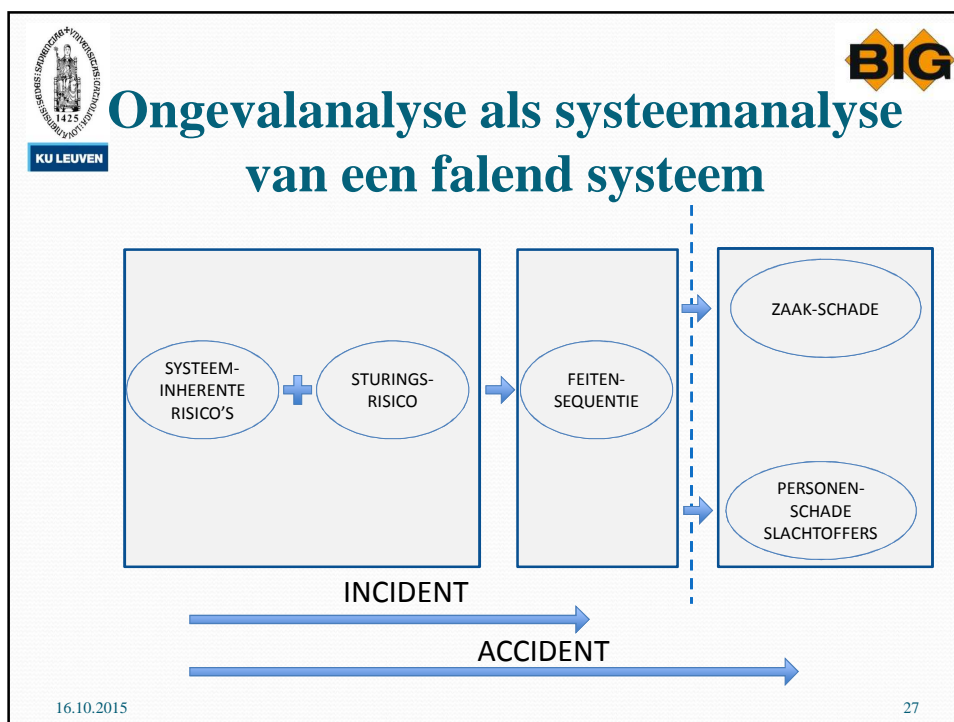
KU LEUVEN

BIG

Ongevalanalyse als systeemanalyse van een falend systeem

SYSTEEM-INHERENTE RISICO'S

STURINGS-RISICO

FEITEN-SEQUENTIE

ZAAK-SCHADE

PERSONEN-SCHADE SLACHTOFFERS

INCIDENT

ACCIDENT

16.10.2015

27